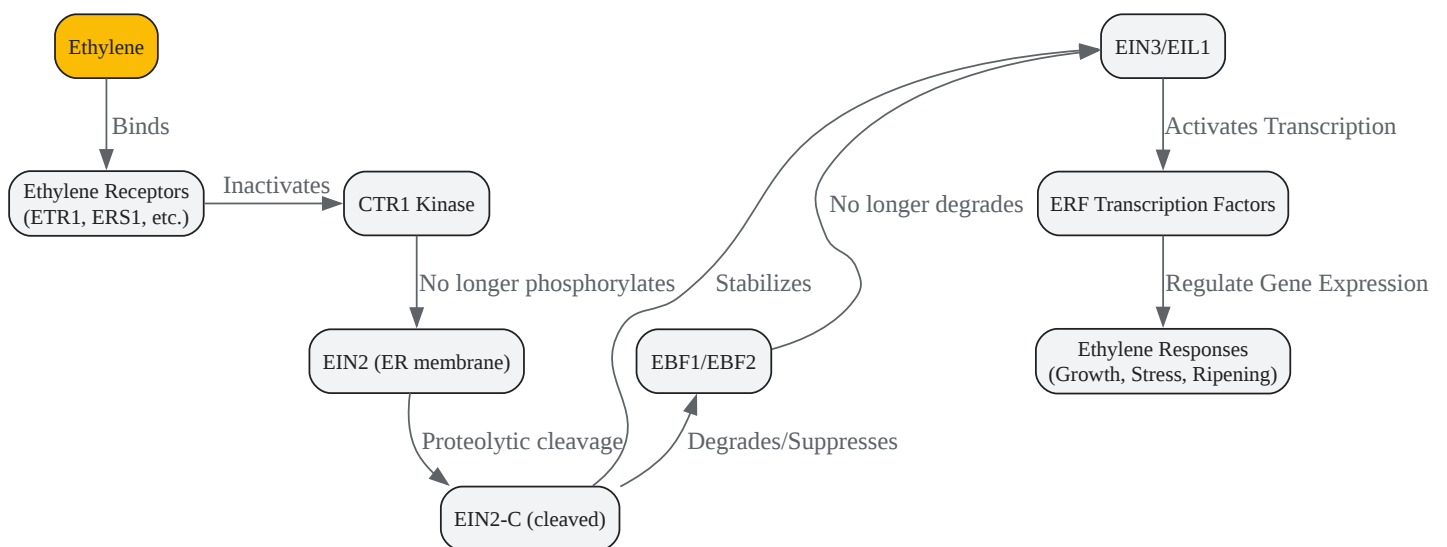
Ethylene

Binds

Ethylene Receptors
(ETR1, ERS1, etc.)

Inactivates

CTR1 Kinase

No longer phosphorylates

EIN2 (ER membrane)

Proteolytic cleavage

EIN2-C (cleaved)

Degrades/Suppresses

EBF1/EBF2

Stabilizes

No longer degrades

EIN3/EIL1

Activates Transcription

ERF Transcription Factors

Regulate Gene Expression

Ethylene Responses
(Growth, Stress, Ripening)